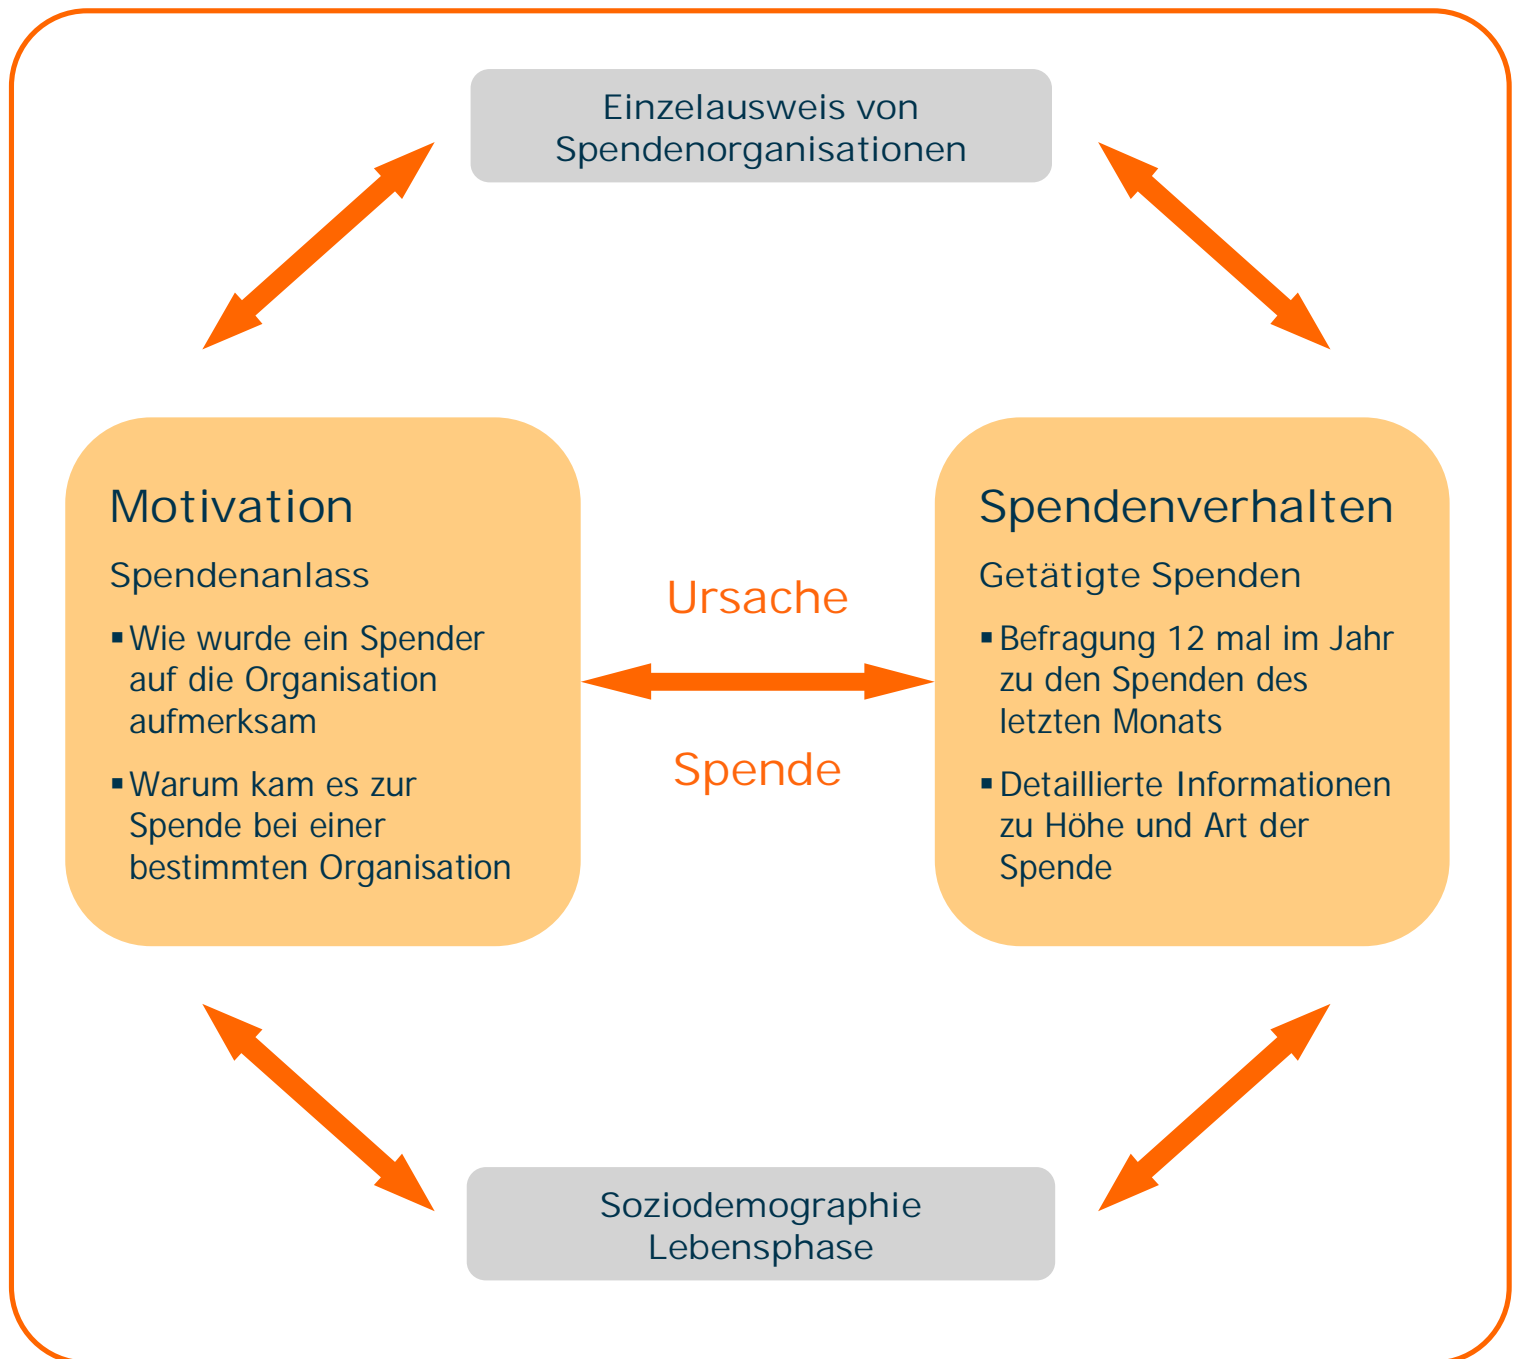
Einzelausweis von Spendenorganisationen

Motivation

Spendenanlass

▪ Wie wurde ein Spender auf die Organisation aufmerksam

▪ Warum kam es zur Spende bei einer bestimmten Organisation

Ursache

Spende

Spendenverhalten

Getätigte Spenden

▪ Befragung 12 mal im Jahr zu den Spenden des letzten Monats

▪ Detaillierte Informationen zu Höhe und Art der Spende

Soziodemographie Lebensphase